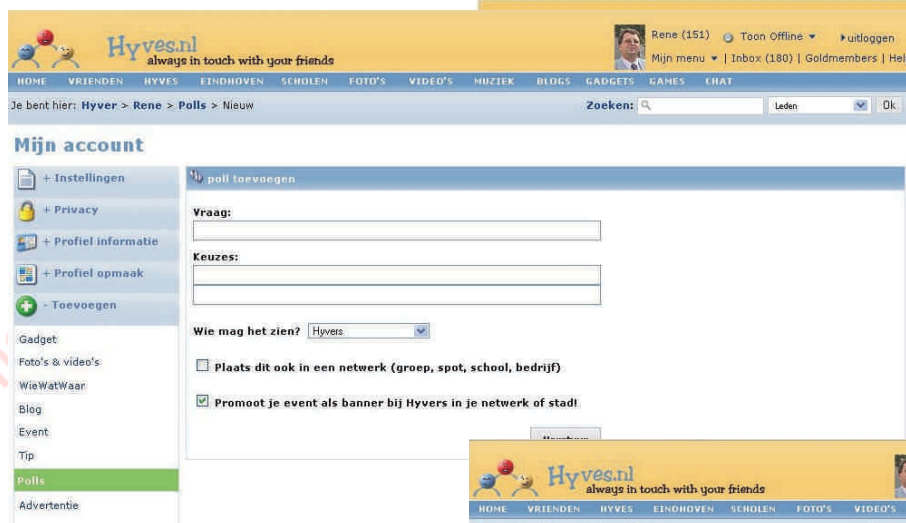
Hyves.nl
always in touch with your friends

Rene (151) Toon Offline ▾ ▸uitloggen
Mijn menu ▾ | Inbox (180) | Goldmembers | Hel

HOME VRIENDEN HYVES EINDHOVEN SCHOLEN FOTO'S VIDEO'S MUZIEK BLOGS GADGETS GAMES CHAT

Je bent hier: Hyver > Rene > Polls > Nieuw

Zoeken: Leden Ok

Mijn account

+ Instellingen
+ Privacy
+ Profiel informatie
+ Profiel opmaak
- Toevoegen
Gadget
Foto's & video's
WieWatWaar
Blog
Event
Tip
Polls
Advertentie

poll toevoegen

Vraag:

Keuzes:

Wie mag het zien? Hyvers

Plaats dit ook in een netwerk (groep, spot, school, bedrijf)

Promoot je event als banner bij Hyvers in je netwerk of stad!

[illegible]

Hyves.nl
always in touch with your friends

HOME VRIENDEN HYVES EINDHOVEN SCHOLEN FOTO'S VIDEO'S